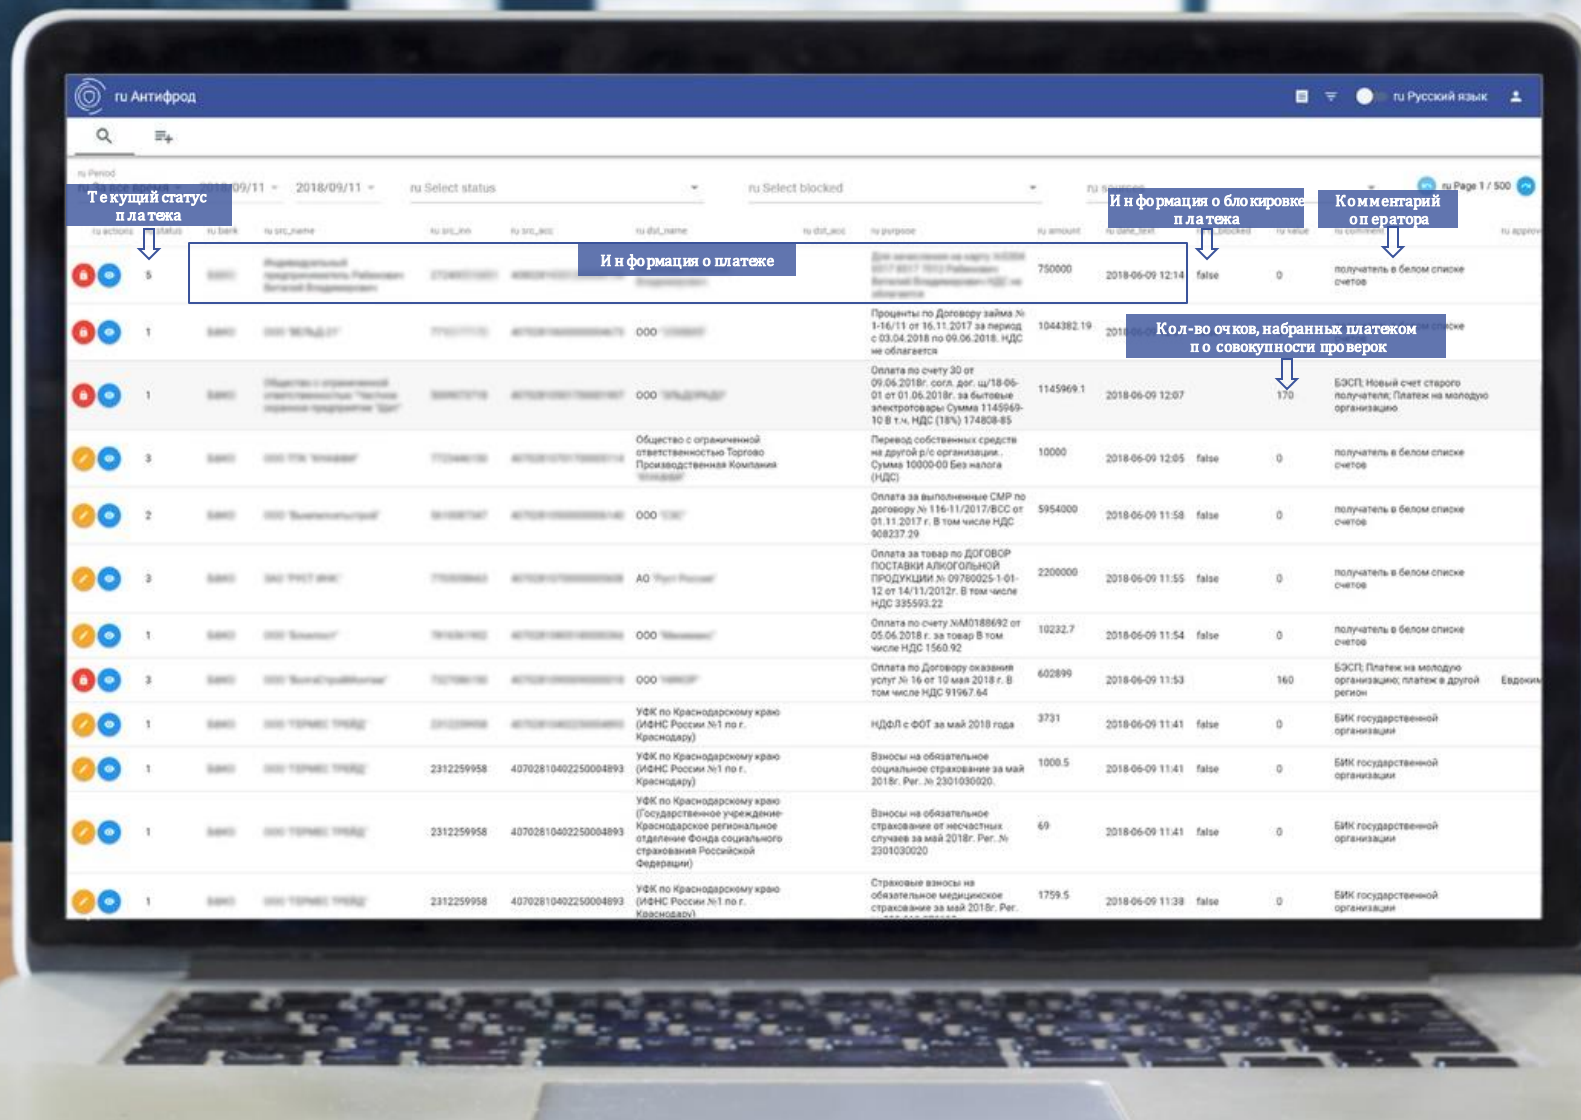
ru Антифрод

ru Русский язык

ru Period

2018/09/11

2018/09/11

ru Select status

ru Select blocked

ru Page 1 / 500

Текущий статус платежа

Информация о блокировке платежа

Комментарий оператора

ru actions | ru status | ru bank | ru src_name | ru src_inn | ru src_acc | ru dst_name | ru dst_acc | ru purpose | ru amount | ru date_text | ru blocked | ru value | ru comment | ru approve

Информация о платеже

| 5 | | | | | | 750000 | 2018-06-09 12:14 | false | 0 | получатель в белом списке счетов |
|---|---|---|---|---|---|---|---|---|---|---|
| 1 | | | | ООО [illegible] | Проценты по Договору займа № 1-16/11 от 16.11.2017 за период с 03.04.2018 по 09.06.2018. НДС не облагается | 1044382.19 | 2018 | | | |
| 1 | | | | ООО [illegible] | Оплата по счету 30 от 09.06.2018г. согл. дог. ш/18-06-01 от 01.06.2018г. за бытовые электротовары Сумма 1145969-10 В т.ч. НДС (18%) 174808-85 | 1145969.1 | 2018-06-09 12:07 | | 170 | БЭСП; Новый счет старого получателя; Платеж на молодую организацию |
| 3 | | | | Общество с ограниченной ответственностью Торгово Производственная Компания | Перевод собственных средств на другой р/с организации. Сумма 10000-00 Без налога (НДС) | 10000 | 2018-06-09 12:05 | false | 0 | получатель в белом списке счетов |
| 2 | | | | ООО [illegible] | Оплата за выполненные СМР по договору № 116-11/2017/ВСС от 01.11.2017 г. В том числе НДС 908237.29 | 5954000 | 2018-06-09 11:58 | false | 0 | получатель в белом списке счетов |
| 3 | | | | АО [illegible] | Оплата за товар по ДОГОВОР ПОСТАВКИ АЛКОГОЛЬНОЙ ПРОДУКЦИИ № 09780025-1-01-12 от 14/11/2012г. В том числе НДС 335593.22 | 2200000 | 2018-06-09 11:55 | false | 0 | получатель в белом списке счетов |
| 1 | | | | ООО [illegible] | Оплата по счету №М0188692 от 05.06.2018 г. за товар В том числе НДС 1560.92 | 10232.7 | 2018-06-09 11:54 | false | 0 | получатель в белом списке счетов |
| 3 | | | | ООО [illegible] | Оплата по Договору оказания услуг № 16 от 10 мая 2018 г. В том числе НДС 91967.64 | 602899 | 2018-06-09 11:53 | | 160 | БЭСП; Платеж на молодую организацию; платеж в другой регион | Евдоким |
| 1 | | | | УФК по Краснодарскому краю (ИФНС России №1 по г. Краснодару) | НДФЛ с ФОТ за май 2018 года | 3731 | 2018-06-09 11:41 | false | 0 | БИК государственной организации |
| 1 | | 2312259958 | 40702810402250004893 | УФК по Краснодарскому краю (ИФНС России №1 по г. Краснодару) | Взносы на обязательное социальное страхование за май 2018г. Рег. № 2301030020. | 1000.5 | 2018-06-09 11:41 | false | 0 | БИК государственной организации |
| 1 | | 2312259958 | 40702810402250004893 | УФК по Краснодарскому краю (Государственное учреждение-Краснодарское региональное отделение Фонда социального страхования Российской Федерации) | Взносы на обязательное страхование от несчастных случаев за май 2018г. Рег. № 2301030020 | 69 | 2018-06-09 11:41 | false | 0 | БИК государственной организации |
| 1 | | 2312259958 | 40702810402250004893 | УФК по Краснодарскому краю (ИФНС России №1 по г. Краснодару) | Страховые взносы на обязательное медицинское страхование за май 2018г. Рег. | 1759.5 | 2018-06-09 11:38 | false | 0 | БИК государственной организации |

Кол-во очков, набранных платежом по совокупности проверок